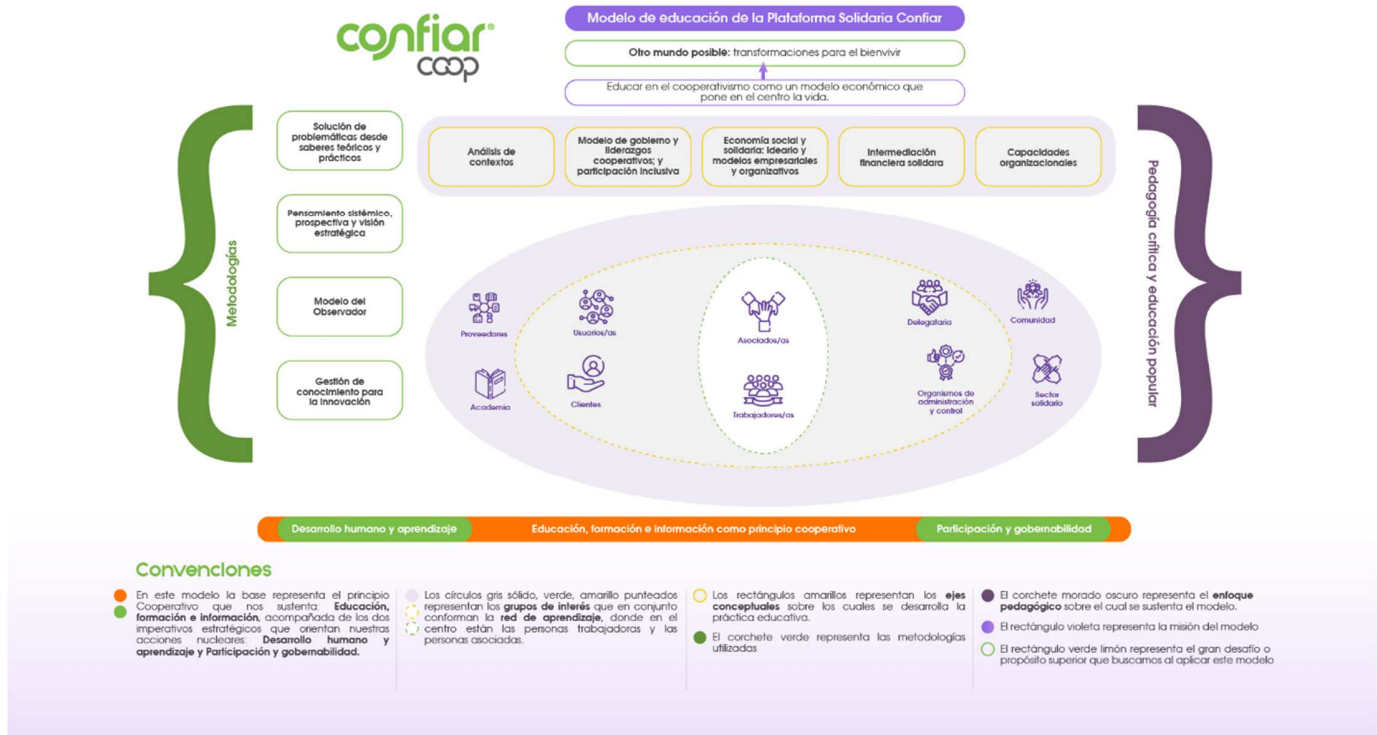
confiar coop

Modelo de educación de la Plataforma Solidaria Confiar

Otro mundo posible: transformaciones para el bienvivir

Educar en el cooperativismo como un modelo económico que pone en el centro la vida.

Metodologías

Solución de problemáticas desde saberes teóricos y prácticos

Pensamiento sistémico, prospectiva y visión estratégica

Modelo del Observador

Gestión de conocimiento para la innovación

Análisis de contextos

Modelo de gobierno y liderazgos cooperativos; y participación inclusiva

Economía social y solidaria: ideario y modelos empresariales y organizativos

Intermediación financiera solidaria

Capacidades organizacionales

Proveedores

Usuarios/as

Asociados/as

Delegataria

Comunidad

Academia

Clientes

Trabajadores/as

Organismos de administración y control

Sector solidario

Pedagogía crítica y educación popular

Desarrollo humano y aprendizaje

Educación, formación e información como principio cooperativo

Participación y gobernabilidad

Convenciones

En este modelo la base representa el principio Cooperativo que nos sustenta: Educación, formación e información, acompañada de los dos imperativos estratégicos que orientan nuestras acciones nucleares: Desarrollo humano y aprendizaje y Participación y gobernabilidad.

Los círculos gris sólido, verde, amarillo punteados representan los grupos de interés que en conjunto conforman la red de aprendizaje, donde en el centro están las personas trabajadoras y las personas asociadas.

Los rectángulos amarillos representan los ejes conceptuales sobre los cuales se desarrolla la práctica educativa.

El corchete verde representa las metodologías utilizadas

El corchete morado oscuro representa el enfoque pedagógico sobre el cual se sustenta el modelo.

El rectángulo violeta representa la misión del modelo

El rectángulo verde limón representa el gran desafío o propósito superior que buscamos al aplicar este modelo